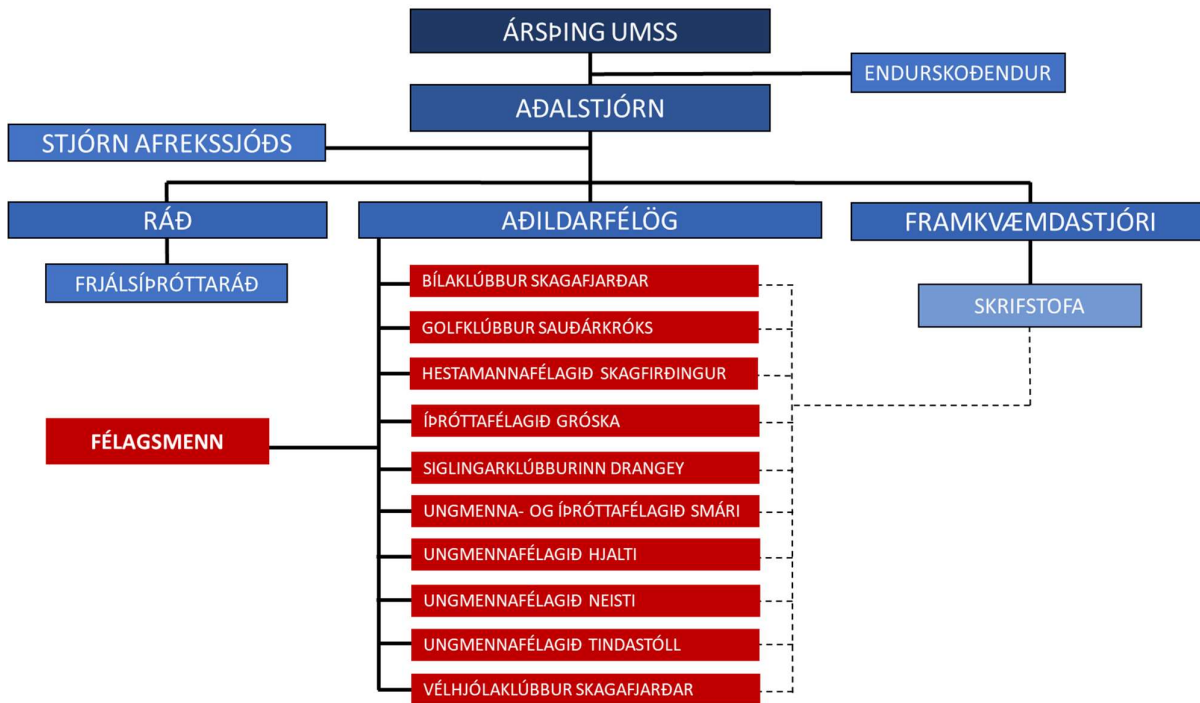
ÁRSÞING UMSS

ENDURSKOÐENDUR

AÐALSTJÓRN

STJÓRN AFREKSSJÓÐS

RÁÐ

FRJÁLSÍÞRÓTTARÁÐ

AÐILDARFÉLÖG

FRAMKVÆMDASTJÓRI

SKRIFSTOFA

FÉLAGSMENN

BÍLAKLÚBBUR SKAGAFJARÐAR

GOLFKLÚBBUR SAUÐÁRKRÓKS

HESTAMANNAFÉLAGIÐ SKAGFIRÐINGUR

ÍÞRÓTTAFÉLAGIÐ GRÓSKA

SIGLINGARKLÚBBURINN DRANGEY

UNGMENNA- OG ÍÞRÓTTAFÉLAGIÐ SMÁRI

UNGMENNAFÉLAGIÐ HJALTI

UNGMENNAFÉLAGIÐ NEISTI

UNGMENNAFÉLAGIÐ TINDASTÓLL

VÉLHJÓLAKLÚBBUR SKAGAFJARÐAR